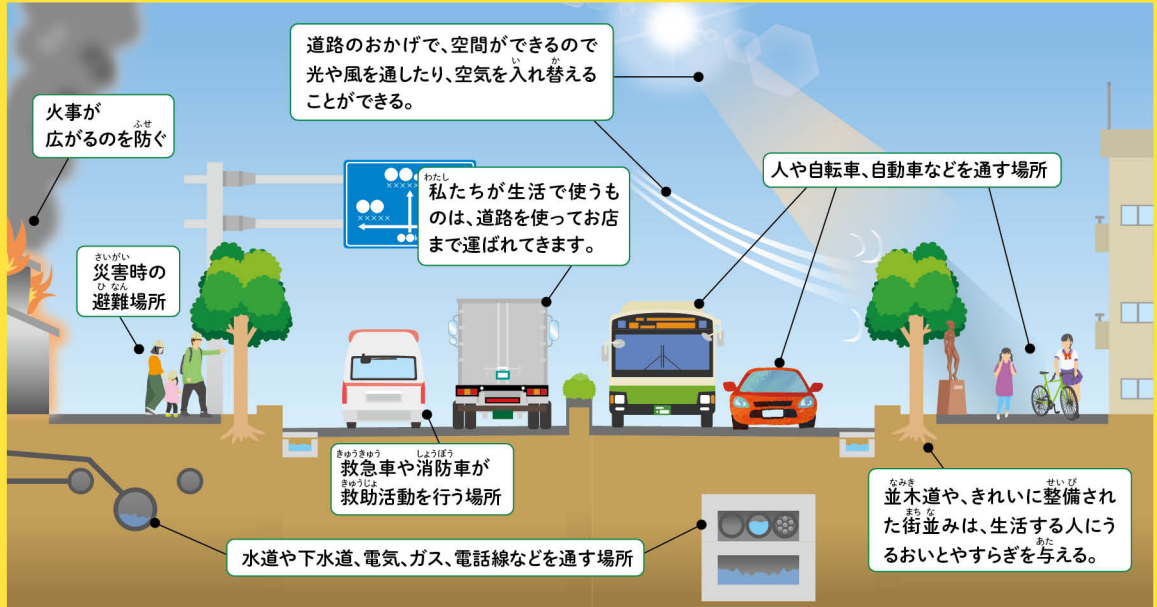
道路のおかげで、空間ができるので光や風を通したり、空気を入れ替えることができる。

火事が広がるのを防ぐ

人や自転車、自動車などを通す場所

私たちが生活で使うものは、道路を使ってお店まで運ばれてきます。

災害時の避難場所

救急車や消防車が救助活動を行う場所

並木道や、きれいに整備された街並みは、生活する人にうるおいとやすらぎを与える。

水道や下水道、電気、ガス、電話線などを通す場所